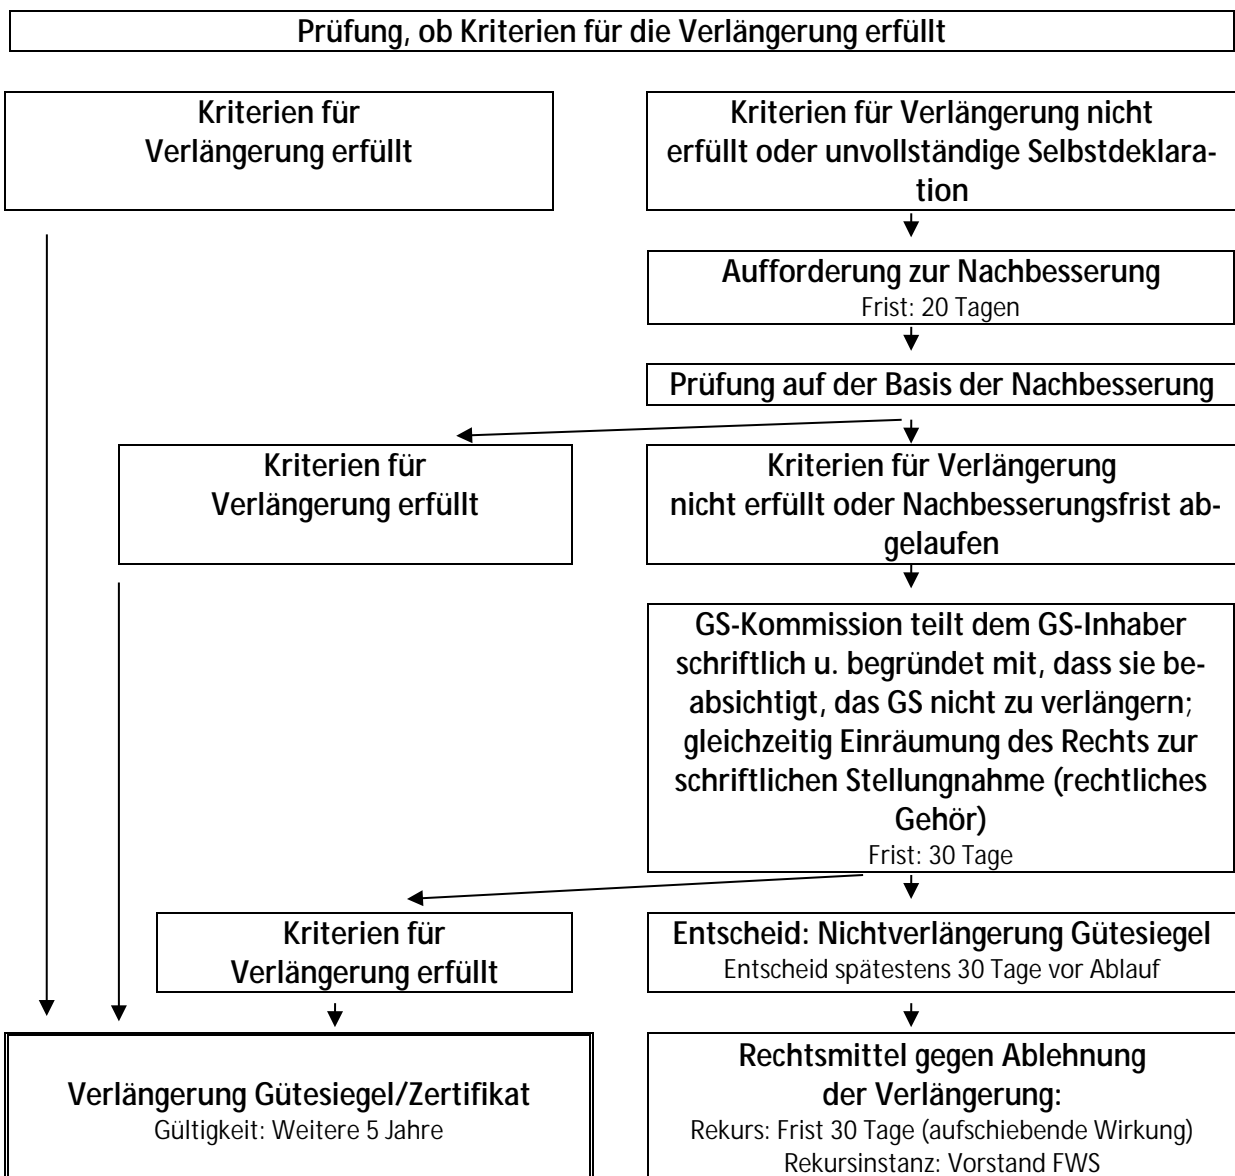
Prüfung, ob Kriterien für die Verlängerung erfüllt

Kriterien für Verlängerung erfüllt

Kriterien für Verlängerung nicht erfüllt oder unvollständige Selbstdeklaration

Aufforderung zur Nachbesserung
Frist: 20 Tagen

Prüfung auf der Basis der Nachbesserung

Kriterien für Verlängerung erfüllt

Kriterien für Verlängerung nicht erfüllt oder Nachbesserungsfrist abgelaufen

GS-Kommission teilt dem GS-Inhaber schriftlich u. begründet mit, dass sie beabsichtigt, das GS nicht zu verlängern; gleichzeitig Einräumung des Rechts zur schriftlichen Stellungnahme (rechtliches Gehör)
Frist: 30 Tage

Kriterien für Verlängerung erfüllt

Entscheid: Nichtverlängerung Gütesiegel
Entscheid spätestens 30 Tage vor Ablauf

Verlängerung Gütesiegel/Zertifikat
Gültigkeit: Weitere 5 Jahre

Rechtsmittel gegen Ablehnung der Verlängerung:
Rekurs: Frist 30 Tage (aufschiebende Wirkung)
Rekursinstanz: Vorstand FWS